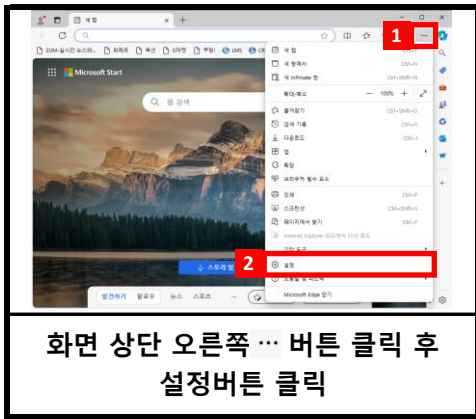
새 탭

ZUM-실시간 뉴스타... 파파고 쿠팡 LMS

Microsoft Start

웹 검색

1

새 탭 Ctrl+T
새 창 Ctrl+N
새 InPrivate 창 Ctrl+Shift+N
확대/축소 — 100% +
즐겨찾기 Ctrl+Shift+O
검색 기록 Ctrl+H
다운로드 Ctrl+J
앱
확장
브라우저 필수 요소
인쇄 Ctrl+P
스크린샷 Ctrl+Shift+S
페이지에서 찾기 Ctrl+F
Internet Explorer 모드에서 다시 로드
기타 도구
2
설정
도움말 및 피드백
Microsoft Edge 닫기

발견하기 팔로우 뉴스 스포츠

화면 상단 오른쪽 ··· 버튼 클릭 후 설정버튼 클릭